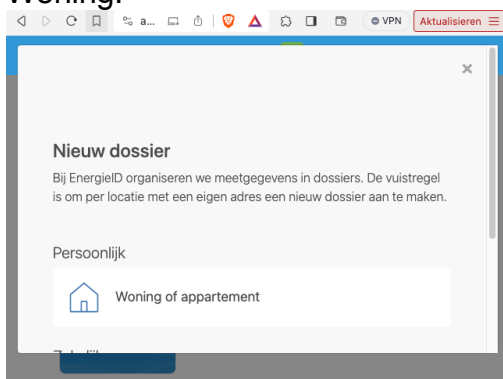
Woning:

a...

VPN

Aktualisieren

×

Nieuw dossier

Bij EnergieID organiseren we meetgegevens in dossiers. De vuistregel is om per locatie met een eigen adres een nieuw dossier aan te maken.

Persoonlijk

Woning of appartement

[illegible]